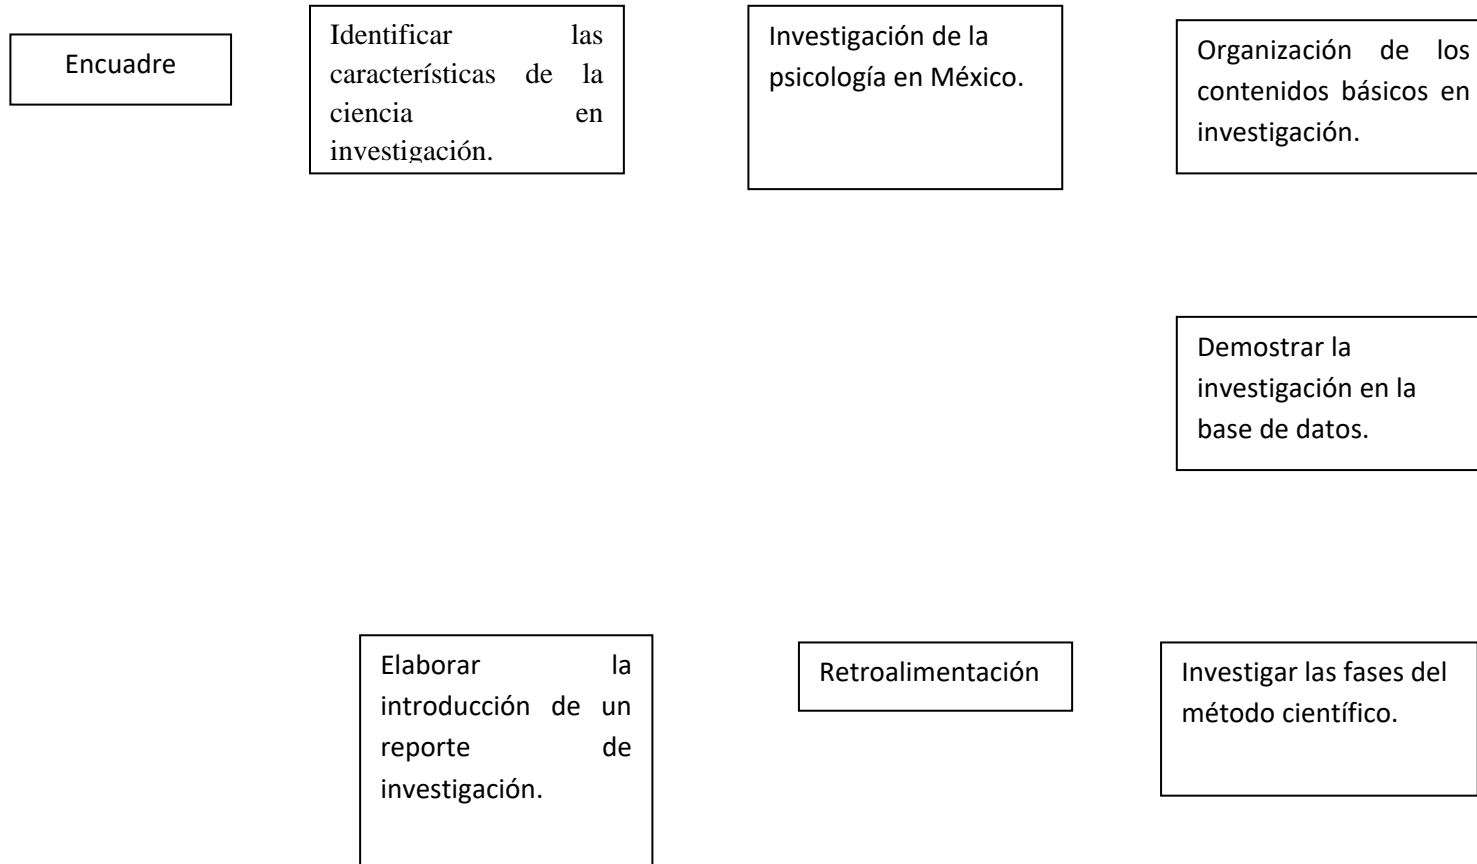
Encuadre

Identificar las características de la ciencia en investigación.

Investigación de la psicología en México.

Organización de los contenidos básicos en investigación.

Demostrar la investigación en la base de datos.

Elaborar la introducción de un reporte de investigación.

Retroalimentación

Investigar las fases del método científico.